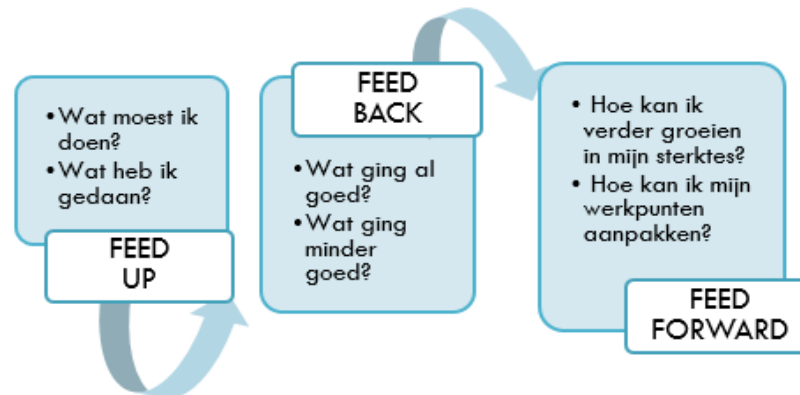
• Wat moest ik doen?
• Wat heb ik gedaan?

FEED UP

FEED BACK

• Wat ging al goed?
• Wat ging minder goed?

• Hoe kan ik verder groeien in mijn sterktes?
• Hoe kan ik mijn werkpunten aanpakken?

FEED FORWARD